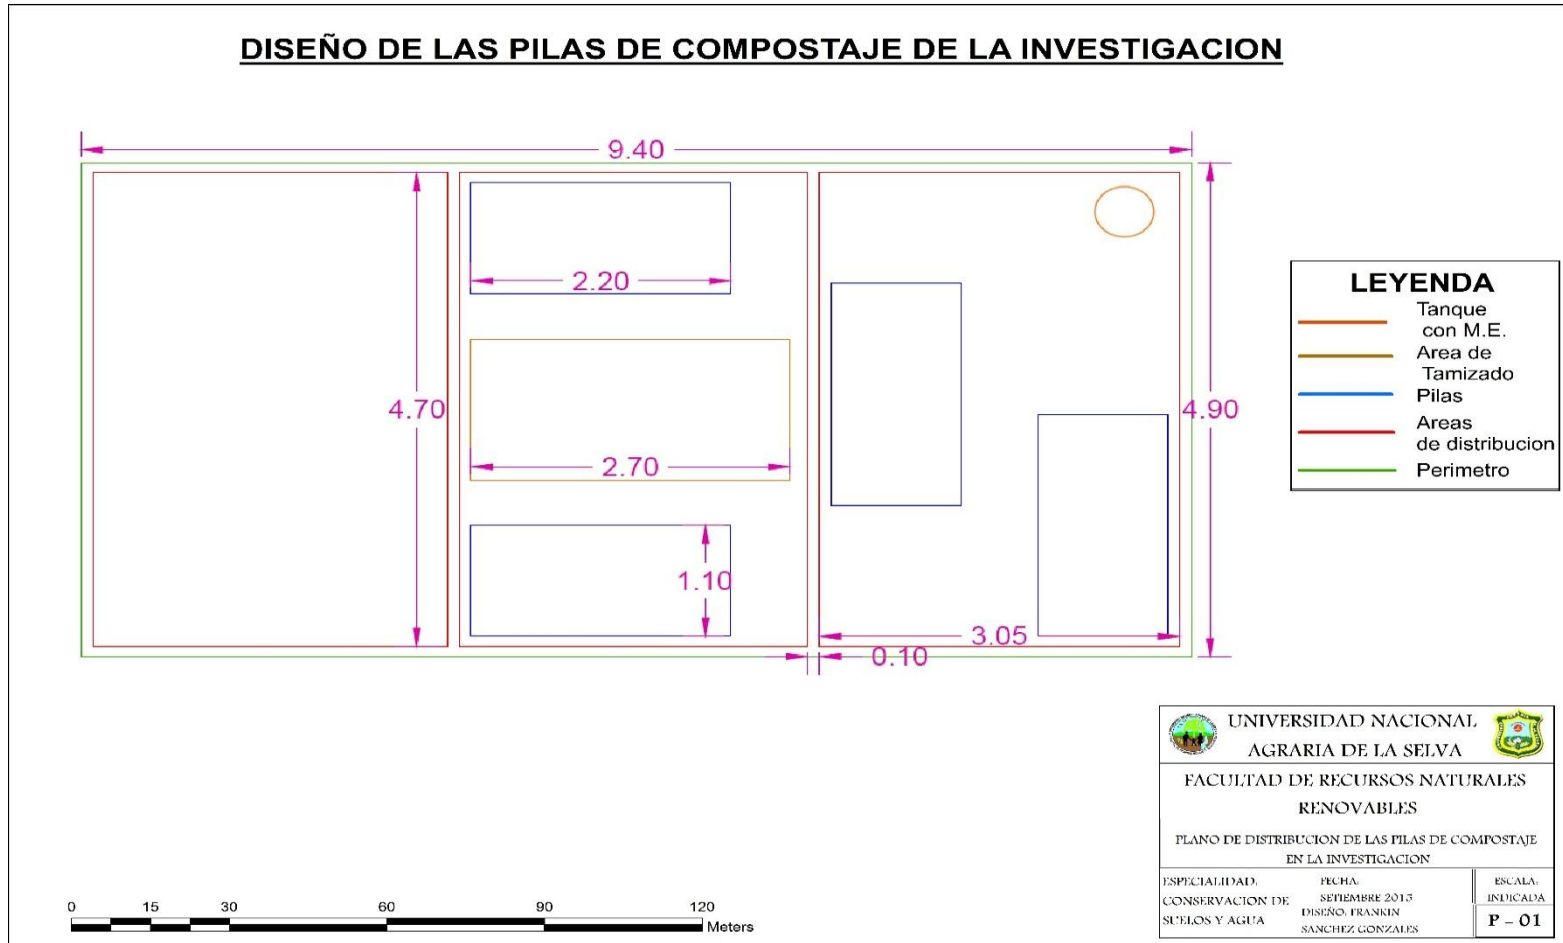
DISEÑO DE LAS PILAS DE COMPOSTAJE DE LA INVESTIGACION

9.40

2.20

4.70

2.70

1.10

4.90

3.05

0.10

LEYENDA
Tanque con M.E.
Area de Tamizado
Pilas
Areas de distribucion
Perimetro

UNIVERSIDAD NACIONAL AGRARIA DE LA SELVA
FACULTAD DE RECURSOS NATURALES RENOVABLES
PLANO DE DISTRIBUCION DE LAS PILAS DE COMPOSTAJE EN LA INVESTIGACION

| ESPECIALIDAD: CONSERVACION DE SUELOS Y AGUA | FECHA: SETIEMBRE 2013 DISEÑO: FRANKIN SANCHEZ GONZALES | ESCALA: INDICADA P – 01 |
|---|---|---|

0 15 30 60 90 120 Meters